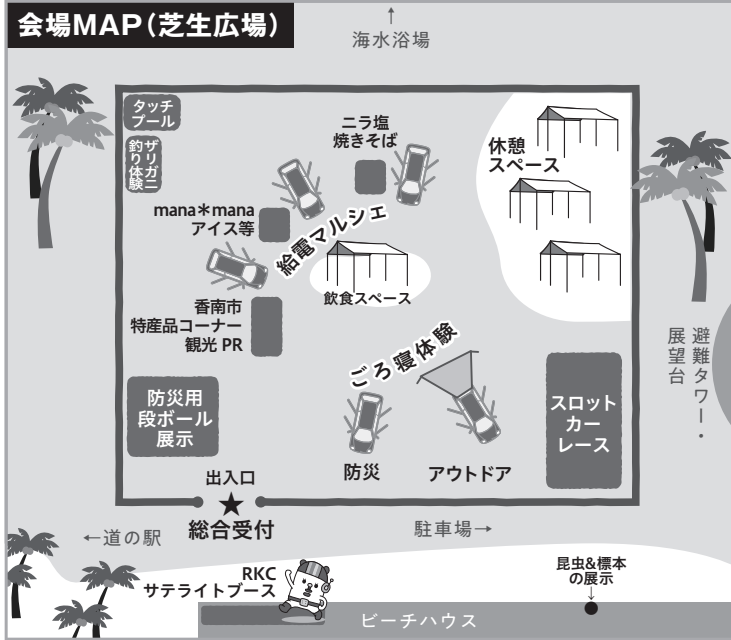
会場MAP（芝生広場）

↑
海水浴場

タッチプール

ザリガニ釣り体験

ニラ塩焼きそば

休憩スペース

mana＊mana アイス等

給電マルシェ

飲食スペース

香南市特産品コーナー観光 PR

避難タワー・展望台

ごろ寝体験

防災用段ボール展示

スロットカーレース

防災

アウトドア

出入口
★
総合受付

←道の駅

駐車場→

RKC サテライトブース

昆虫&標本の展示
↓

ビーチハウス